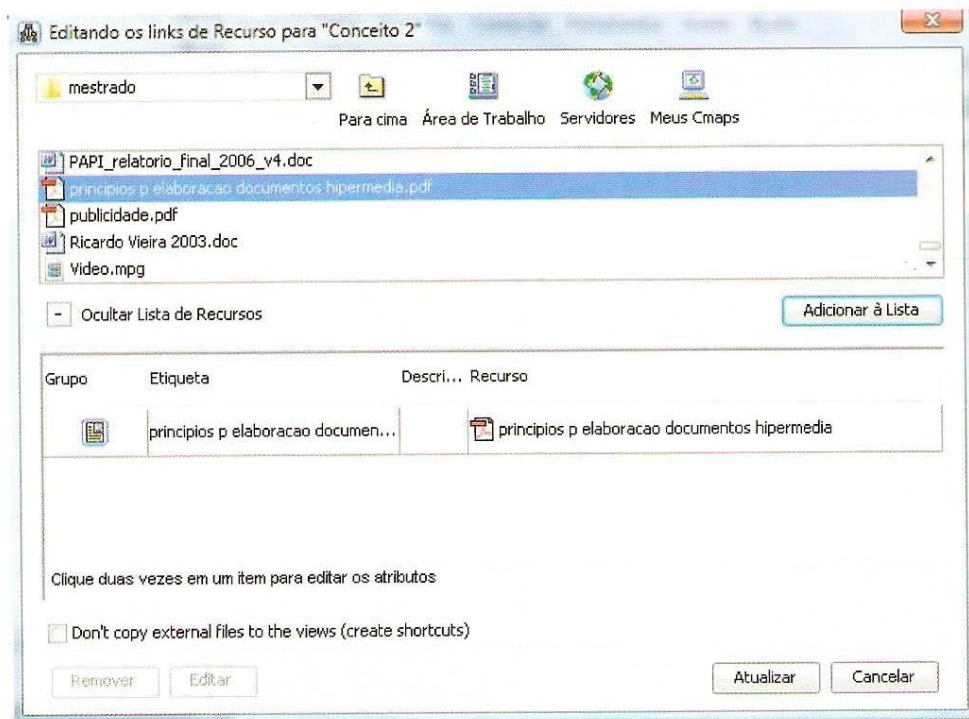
Editando os links de Recurso para "Conceito 2"

mestrado

Para cima Área de Trabalho Servidores Meus Cmaps

PAPI_relatorio_final_2006_v4.doc
principios p elaboracao documentos hipermedia.pdf
publicidade.pdf
Ricardo Vieira 2003.doc
Video.mpg

- Ocultar Lista de Recursos

Adicionar à Lista

| Grupo | Etiqueta | Descri... | Recurso |
|---|---|---|---|
| | principios p elaboracao documen... | | principios p elaboracao documentos hipermedia |

Clique duas vezes em um item para editar os atributos

Don't copy external files to the views (create shortcuts)

Remover Editar

Atualizar Cancelar